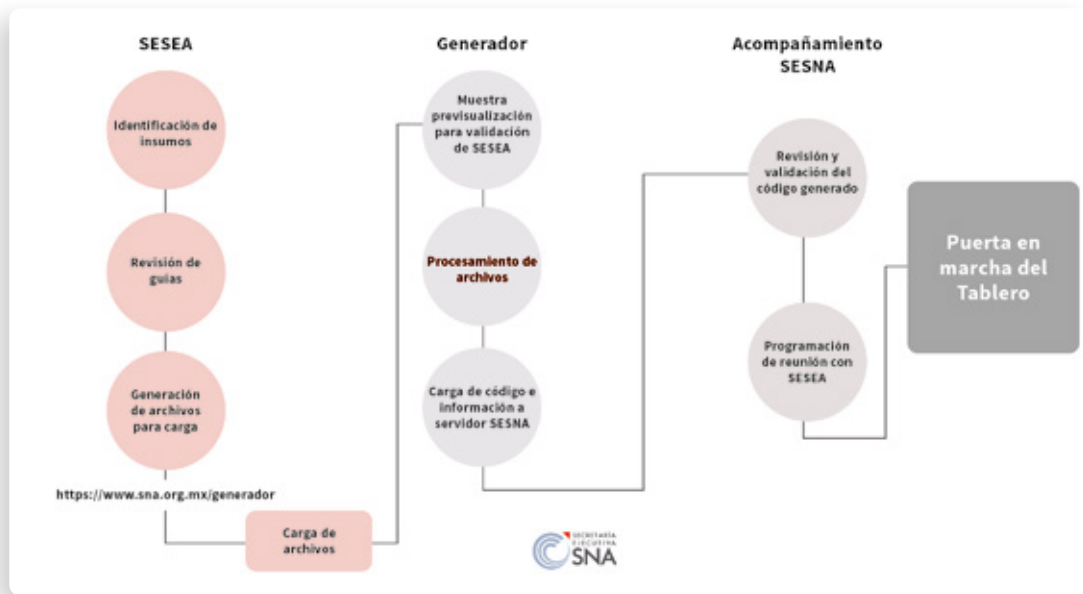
SESEA

Identificación de insumos

Revisión de guías

Generación de archivos para carga

https://www.sna.org.mx/generador

Carga de archivos

Generador

Muestra previsualización para validación de SESEA

Procesamiento de archivos

Carga de código e información a servidor SESNA

Acompañamiento SESNA

Revisión y validación del código generado

Programación de reunión con SESEA

Puerta en marcha del Tablero

SECRETARÍA EJECUTIVA SNA